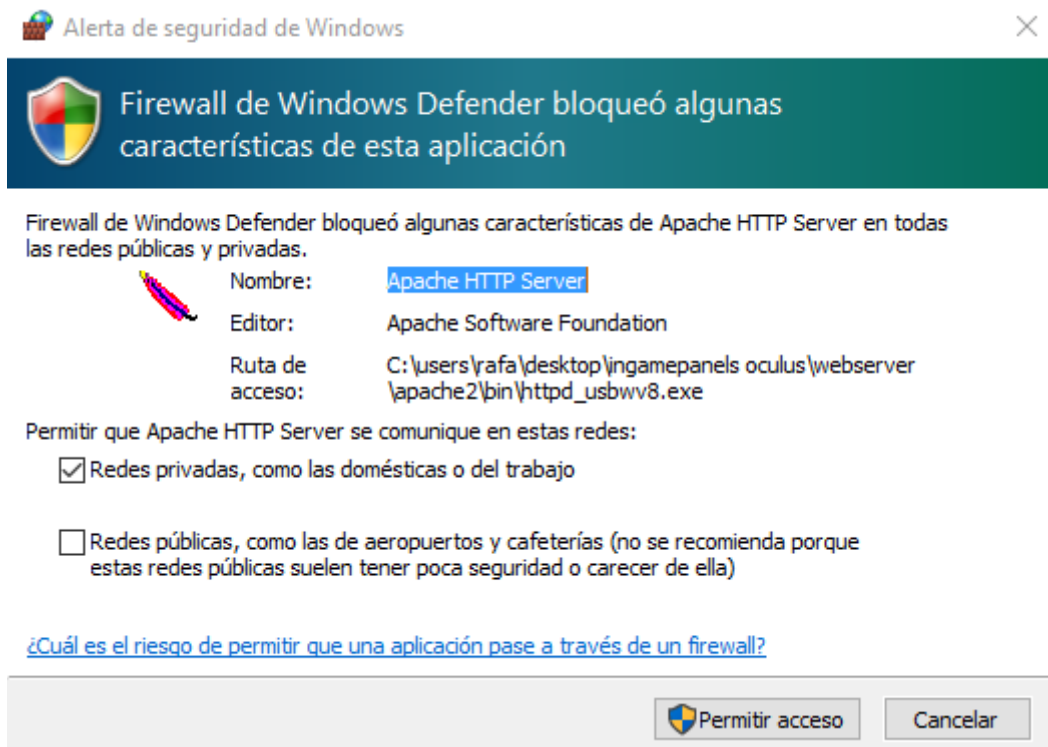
Alerta de seguridad de Windows

Firewall de Windows Defender bloqueó algunas características de esta aplicación

Firewall de Windows Defender bloqueó algunas características de Apache HTTP Server en todas las redes públicas y privadas.

| | |
|---|---|
| Nombre: | Apache HTTP Server |
| Editor: | Apache Software Foundation |
| Ruta de acceso: | C:\users\rafa\desktop\ingamepanels oculus\webserver \apache2\bin\httpd_usbwv8.exe |

Permitir que Apache HTTP Server se comunique en estas redes:

Redes privadas, como las domésticas o del trabajo

Redes públicas, como las de aeropuertos y cafeterías (no se recomienda porque estas redes públicas suelen tener poca seguridad o carecer de ella)

¿Cuál es el riesgo de permitir que una aplicación pase a través de un firewall?

Permitir acceso

Cancelar